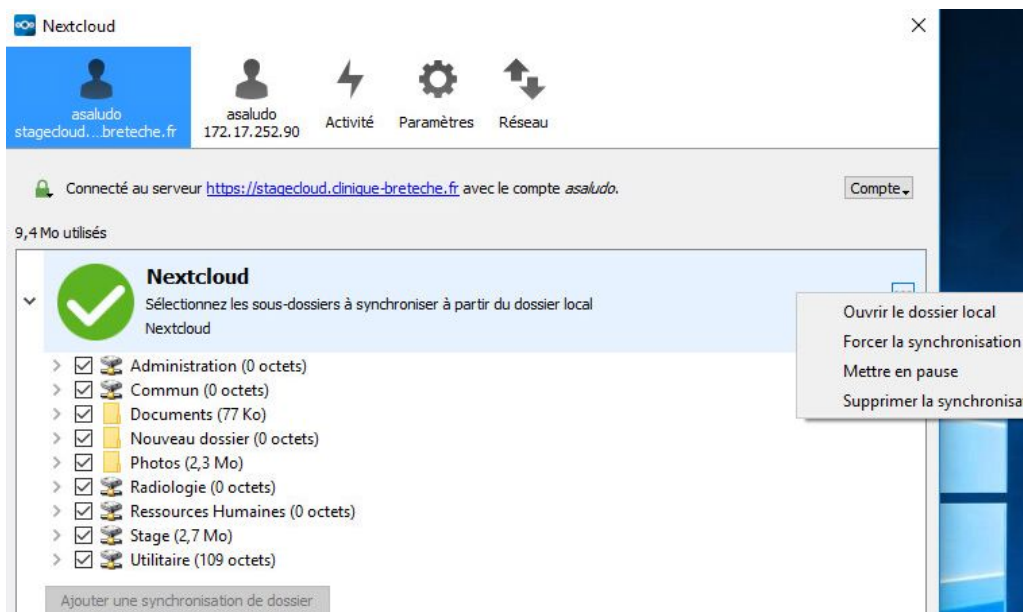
Nextcloud

asaludo
stagecloud....breteche.fr

asaludo
172.17.252.90

Activité

Paramètres

Réseau

Connecté au serveur https://stagecloud.clinique-breteche.fr avec le compte *asaludo*.

Compte

9,4 Mo utilisés

Nextcloud
Sélectionnez les sous-dossiers à synchroniser à partir du dossier local
Nextcloud

Ouvrir le dossier local
Forcer la synchronisation
Mettre en pause
Supprimer la synchronisa

Administration (0 octets)
Commun (0 octets)
Documents (77 Ko)
Nouveau dossier (0 octets)
Photos (2,3 Mo)
Radiologie (0 octets)
Ressources Humaines (0 octets)
Stage (2,7 Mo)
Utilitaire (109 octets)

Ajouter une synchronisation de dossier